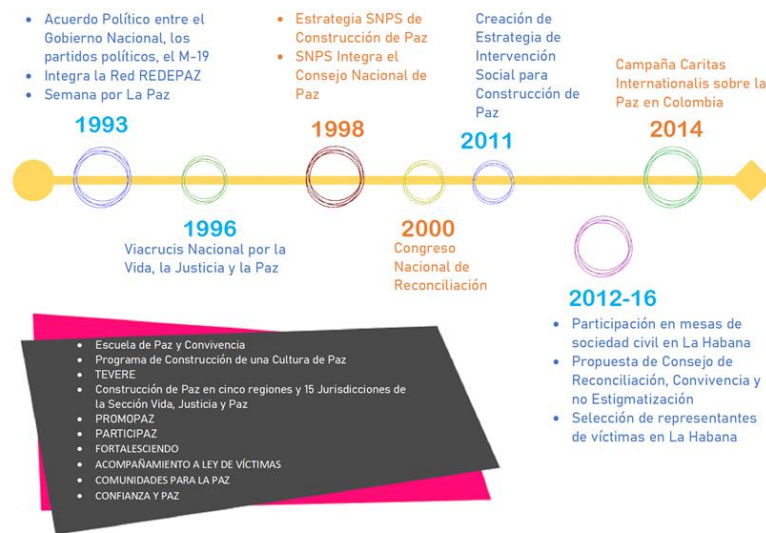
- Acuerdo Político entre el Gobierno Nacional, los partidos políticos, el M-19
- Integra la Red REDEPAZ
- Semana por La Paz

1993

- Estrategia SNPS de Construcción de Paz
- SNPS Integra el Consejo Nacional de Paz

1998

Creación de Estrategia de Intervención Social para Construcción de Paz

2011

Campaña Caritas Internationalis sobre la Paz en Colombia

2014

1996

Viacrucis Nacional por la Vida, la Justicia y la Paz

2000

Congreso Nacional de Reconciliación

2012-16

- Participación en mesas de sociedad civil en La Habana
- Propuesta de Consejo de Reconciliación, Convivencia y no Estigmatización
- Selección de representantes de víctimas en La Habana

- Escuela de Paz y Convivencia
- Programa de Construcción de una Cultura de Paz
- TEVERE
- Construcción de Paz en cinco regiones y 15 Jurisdicciones de la Sección Vida, Justicia y Paz
- PROMOPAZ
- PARTICIPAZ
- FORTALESCIENDO
- ACOMPAÑAMIENTO A LEY DE VÍCTIMAS
- COMUNIDADES PARA LA PAZ
- CONFIANZA Y PAZ